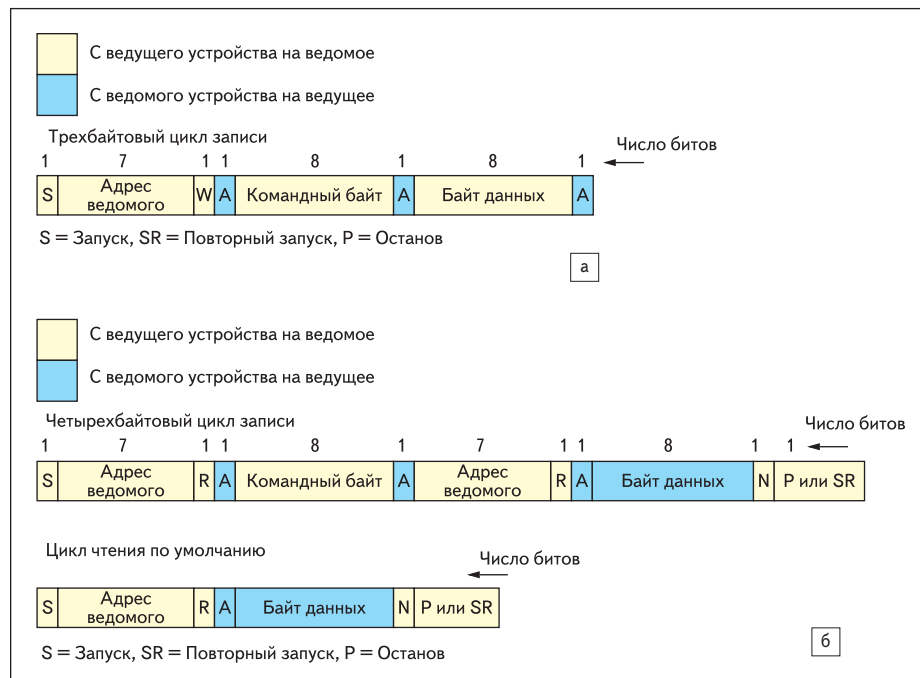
С ведущего устройства на ведомое

С ведомого устройства на ведущее

Трехбайтовый цикл записи

Число битов

| 1 | 7 | 1 | 1 | 8 | 1 | 8 | 1 |
|---|---|---|---|---|---|---|---|
| S | Адрес ведомого | W | A | Командный байт | A | Байт данных | A |

S = Запуск, SR = Повторный запуск, P = Останов

а

С ведущего устройства на ведомое

С ведомого устройства на ведущее

Четырехбайтовый цикл записи

Число битов

| 1 | 7 | 1 | 1 | 8 | 1 | 7 | 1 | 1 | 8 | 1 | 1 |
|---|---|---|---|---|---|---|---|---|---|---|---|
| S | Адрес ведомого | R | A | Командный байт | A | Адрес ведомого | R | A | Байт данных | N | P или SR |

Цикл чтения по умолчанию

Число битов

| S | Адрес ведомого | R | A | Байт данных | N | P или SR |
|---|---|---|---|---|---|---|

S = Запуск, SR = Повторный запуск, P = Останов

б